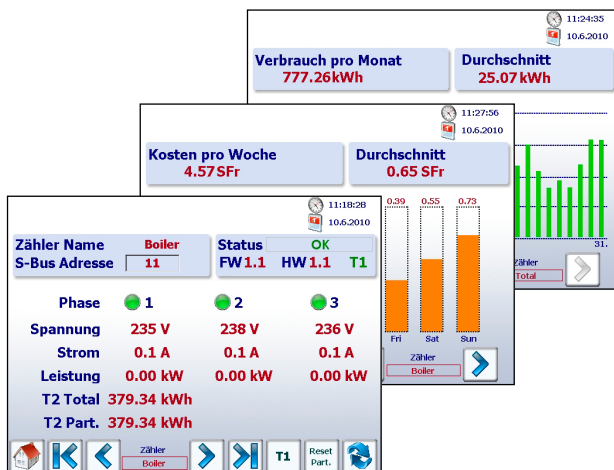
11:24:35
10.6.2010

Verbrauch pro Monat
777.26kWh

Durchschnitt
25.07kWh

31.

Zähler
Total

11:27:56
10.6.2010

Kosten pro Woche
4.57SFr

Durchschnitt
0.65 SFr

0.39 0.55 0.73

Fri Sat Sun

Zähler
Boiler

11:18:28
10.6.2010

Zähler Name Boiler
S-Bus Adresse 11

Status OK
FW 1.1 HW 1.1 T1

Phase 1 2 3

| | | | |
|---|---|---|---|
| Spannung | 235 V | 238 V | 236 V |
| Strom | 0.1 A | 0.1 A | 0.1 A |
| Leistung | 0.00 kW | 0.00 kW | 0.00 kW |

T2 Total 379.34 kWh
T2 Part. 379.34 kWh

Zähler
Boiler

T1

Reset Part.